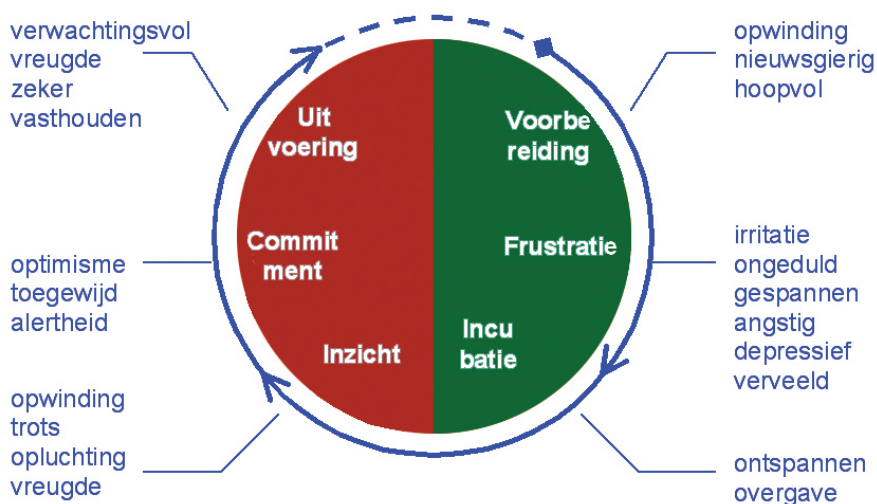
verwachtingsvol
vreugde
zeker
vasthouden

opwinding
nieuwsgierig
hoopvol

Uit voering

Voorbe reiding

Commit ment

Frustratie

Inzicht

Incu batie

optimisme
toegewijd
alertheid

irritatie
ongeduld
gespannen
angstig
depressief
verveeld

opwinding
trots
opluchting
vreugde

ontspannen
overgave